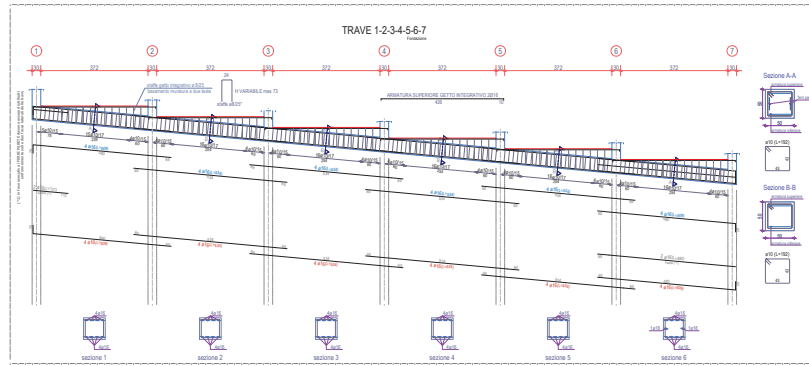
TRAVE 1-2-3-4-5-6-7

Fondazione

1
2
3
4
5
6
7

30
372
30
372
30
372
30
372
30
372
30
372
30

staffe getto integrativo ø8/25
fissaggio in muratura a tasselli

H VARIABILE max 73

staffe ø8/25

ARMATURA SUPERIORE GETTO INTEGRATIVO 2ø16

Sezione A-A

50

Sezione B-B

50

sezione 1
sezione 2
sezione 3
sezione 4
sezione 5
sezione 6